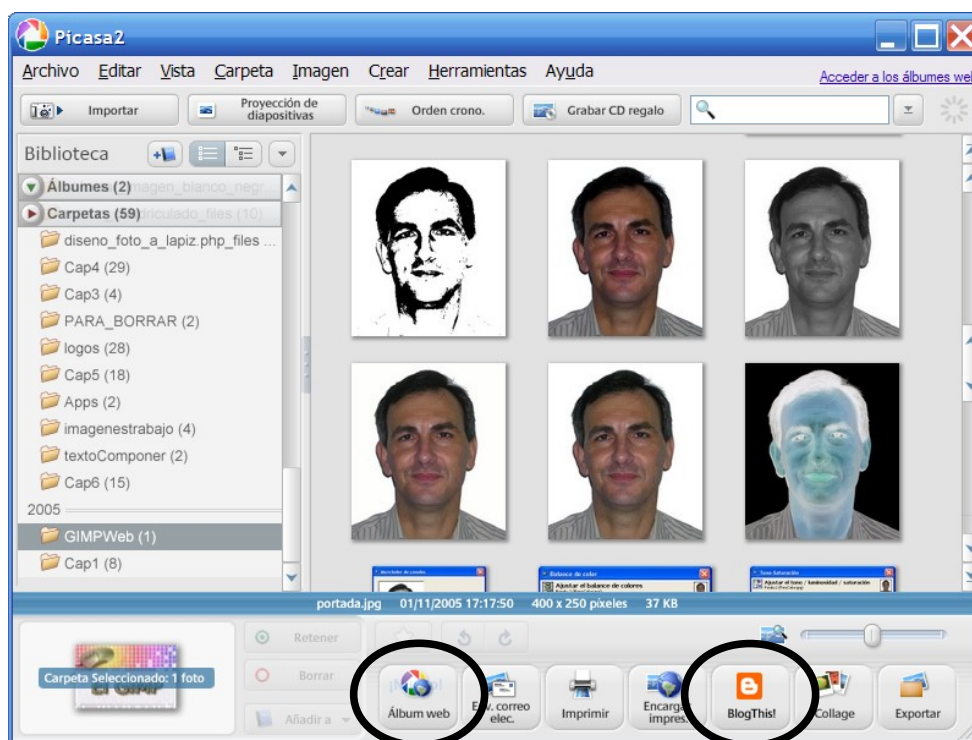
Picasa2

Archivo Editar Vista Carpeta Imagen Crear Herramientas Ayuda

Acceder a los álbumes web

Importar
Proyección de diapositivas
Orden crono.
Grabar CD regalo

Biblioteca

Álbumes (2)
Carpetas (59)
diseno_foto_a_lapiz.php_files ...
Cap4 (29)
Cap3 (4)
PARA_BORRAR (2)
logos (28)
Cap5 (18)
Apps (2)
imagenestrabajo (4)
textoComponer (2)
Cap6 (15)
2005
GIMPWeb (1)
Cap1 (8)

portada.jpg 01/11/2005 17:17:50 400 x 250 píxeles 37 KB

Carpeta Seleccionado: 1 foto

Retener
Borrar
Añadir a

Álbum web
Env. correo elec.
Imprimir
Encargar impres.
BlogThis!
Collage
Exportar